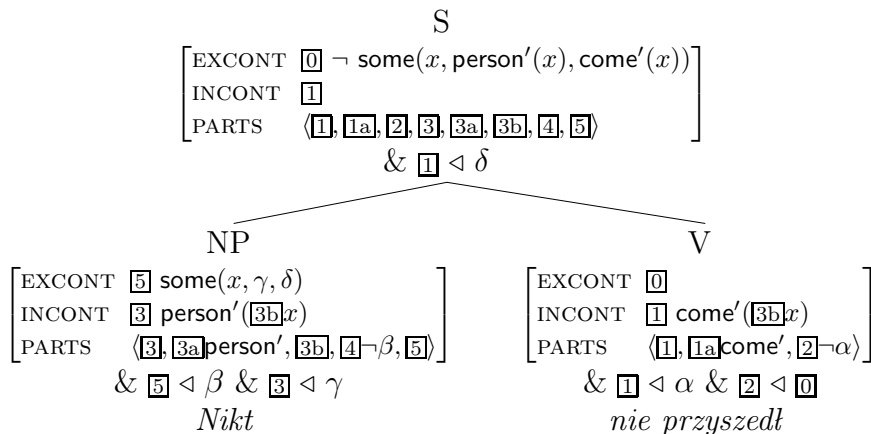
S

$\begin{bmatrix} \text{EXCONT} & \boxed{0}\ \neg\ \mathsf{some}(x, \mathsf{person}'(x), \mathsf{come}'(x)) \\ \text{INCONT} & \boxed{1} \\ \text{PARTS} & \langle \boxed{1}, \boxed{1a}, \boxed{2}, \boxed{3}, \boxed{3a}, \boxed{3b}, \boxed{4}, \boxed{5} \rangle \end{bmatrix}$

$\&\ \boxed{1} \triangleleft \delta$

NP

$\begin{bmatrix} \text{EXCONT} & \boxed{5}\ \mathsf{some}(x, \gamma, \delta) \\ \text{INCONT} & \boxed{3}\ \mathsf{person}'(\boxed{3b}x) \\ \text{PARTS} & \langle \boxed{3}, \boxed{3a}\mathsf{person}', \boxed{3b}, \boxed{4}\neg\beta, \boxed{5} \rangle \end{bmatrix}$

$\&\ \boxed{5} \triangleleft \beta\ \&\ \boxed{3} \triangleleft \gamma$

*Nikt*

V

$\begin{bmatrix} \text{EXCONT} & \boxed{0} \\ \text{INCONT} & \boxed{1}\ \mathsf{come}'(\boxed{3b}x) \\ \text{PARTS} & \langle \boxed{1}, \boxed{1a}\mathsf{come}', \boxed{2}\neg\alpha \rangle \end{bmatrix}$

$\&\ \boxed{1} \triangleleft \alpha\ \&\ \boxed{2} \triangleleft \boxed{0}$

*nie przyszedł*